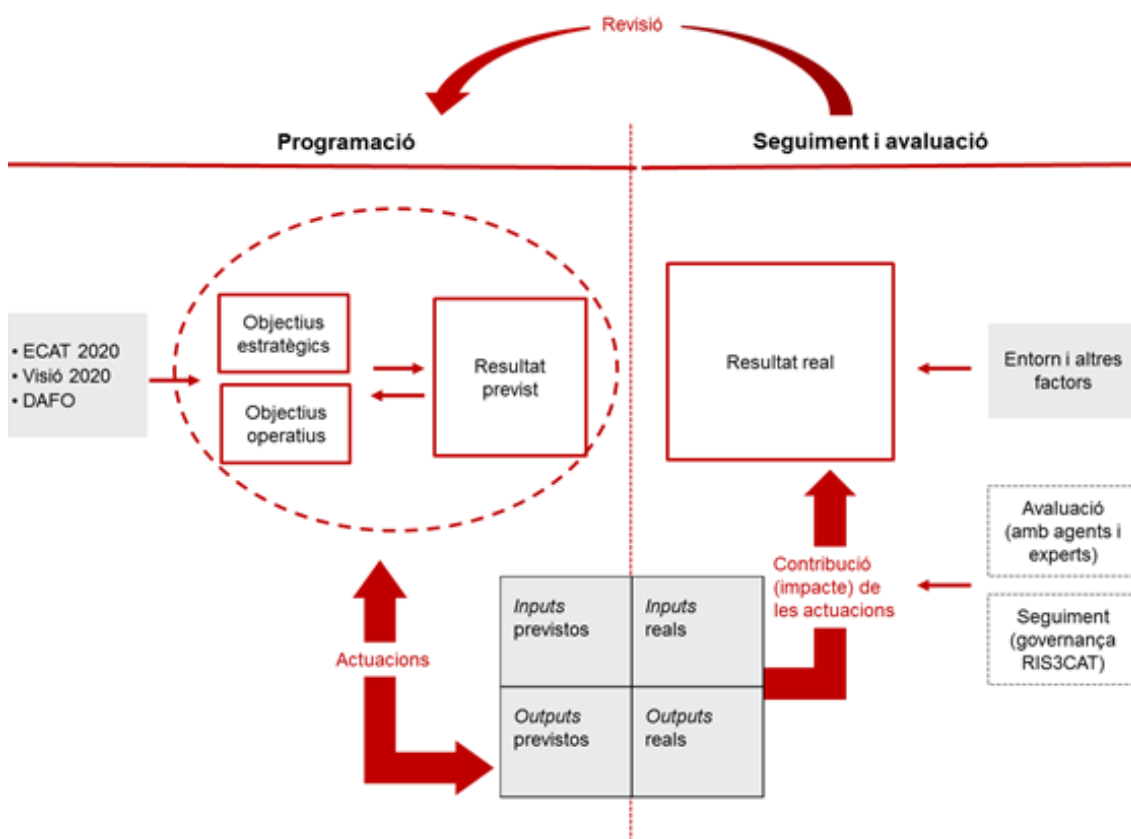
Revisió

Programació

Seguiment i avaluació

• ECAT 2020
• Visió 2020
• DAFO

Objectius estratègics

Objectius operatius

Resultat previst

Resultat real

Entorn i altres factors

Avaluació (amb agents i experts)

Seguiment (governança RIS3CAT)

Contribució (impacte) de les actuacions

Actuacions

| *Inputs* previstos | *Inputs* reals |
|---|---|
| *Outputs* previstos | *Outputs* reals |